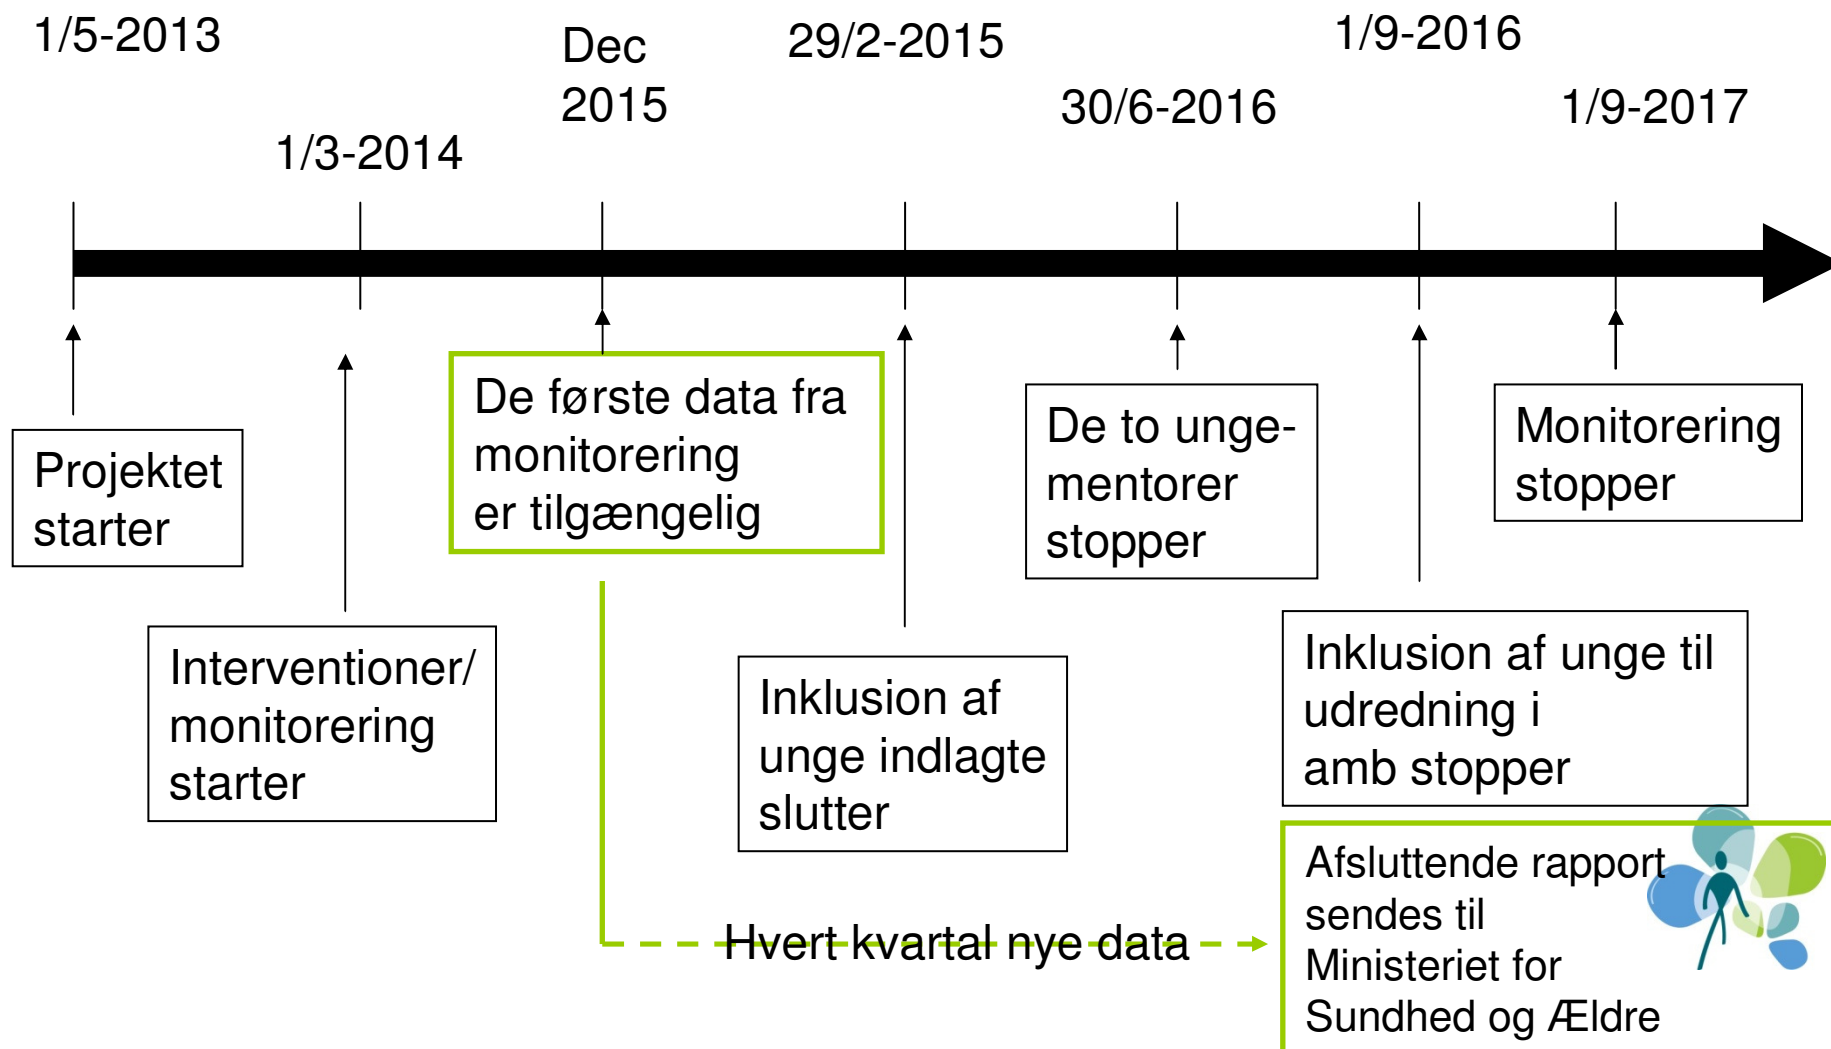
1/5-2013

1/3-2014

Dec 2015

29/2-2015

30/6-2016

1/9-2016

1/9-2017

Projektet starter

Interventioner/ monitorering starter

De første data fra monitorering er tilgængelig

Inklusion af unge indlagte slutter

De to unge-mentorer stopper

Inklusion af unge til udredning i amb stopper

Monitorering stopper

Hvert kvartal nye data

Afsluttende rapport sendes til Ministeriet for Sundhed og Ældre